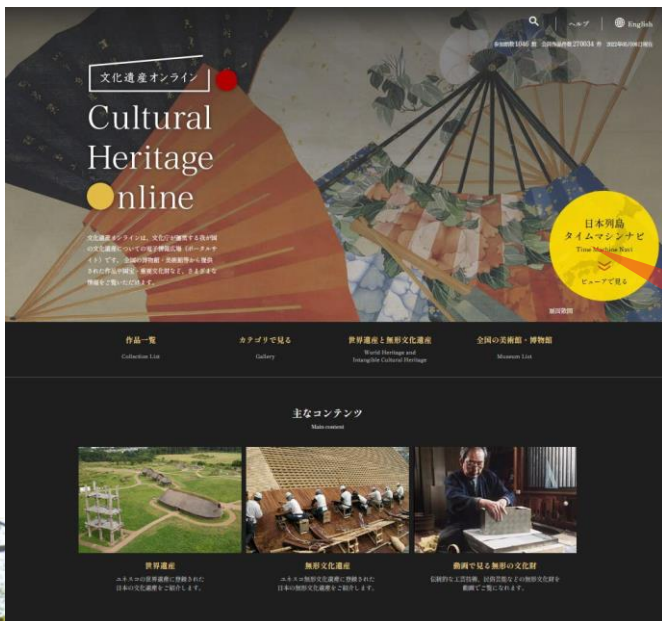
ヘルプ | English

参加館数1040 館 公開作品件数270034 件 2022年05月01日現在

文化遺産オンライン

Cultural Heritage Online

文化遺産オンラインは、文化庁が運営する我が国の文化遺産についての電子情報広場（ポータルサイト）です。全国の博物館・美術館等から提供された作品や国宝・重要文化財など、さまざまな情報をご覧いただけます。

日本列島タイムマシンナビ
Time Machine Navi
ビューアで見る

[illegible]

作品一覧
Collection List

カテゴリで見る
Gallery

世界遺産と無形文化遺産
World Heritage and Intangible Cultural Heritage

全国の美術館・博物館
Museum List

主なコンテンツ
Main content

世界遺産
ユネスコの世界遺産に登録された日本の文化遺産をご紹介します。

無形文化遺産
ユネスコ無形文化遺産に登録された日本の無形文化遺産をご紹介します。

動画で見る無形の文化財
伝統的な工芸技術、民俗芸能などの無形文化財を動画でご覧になれます。